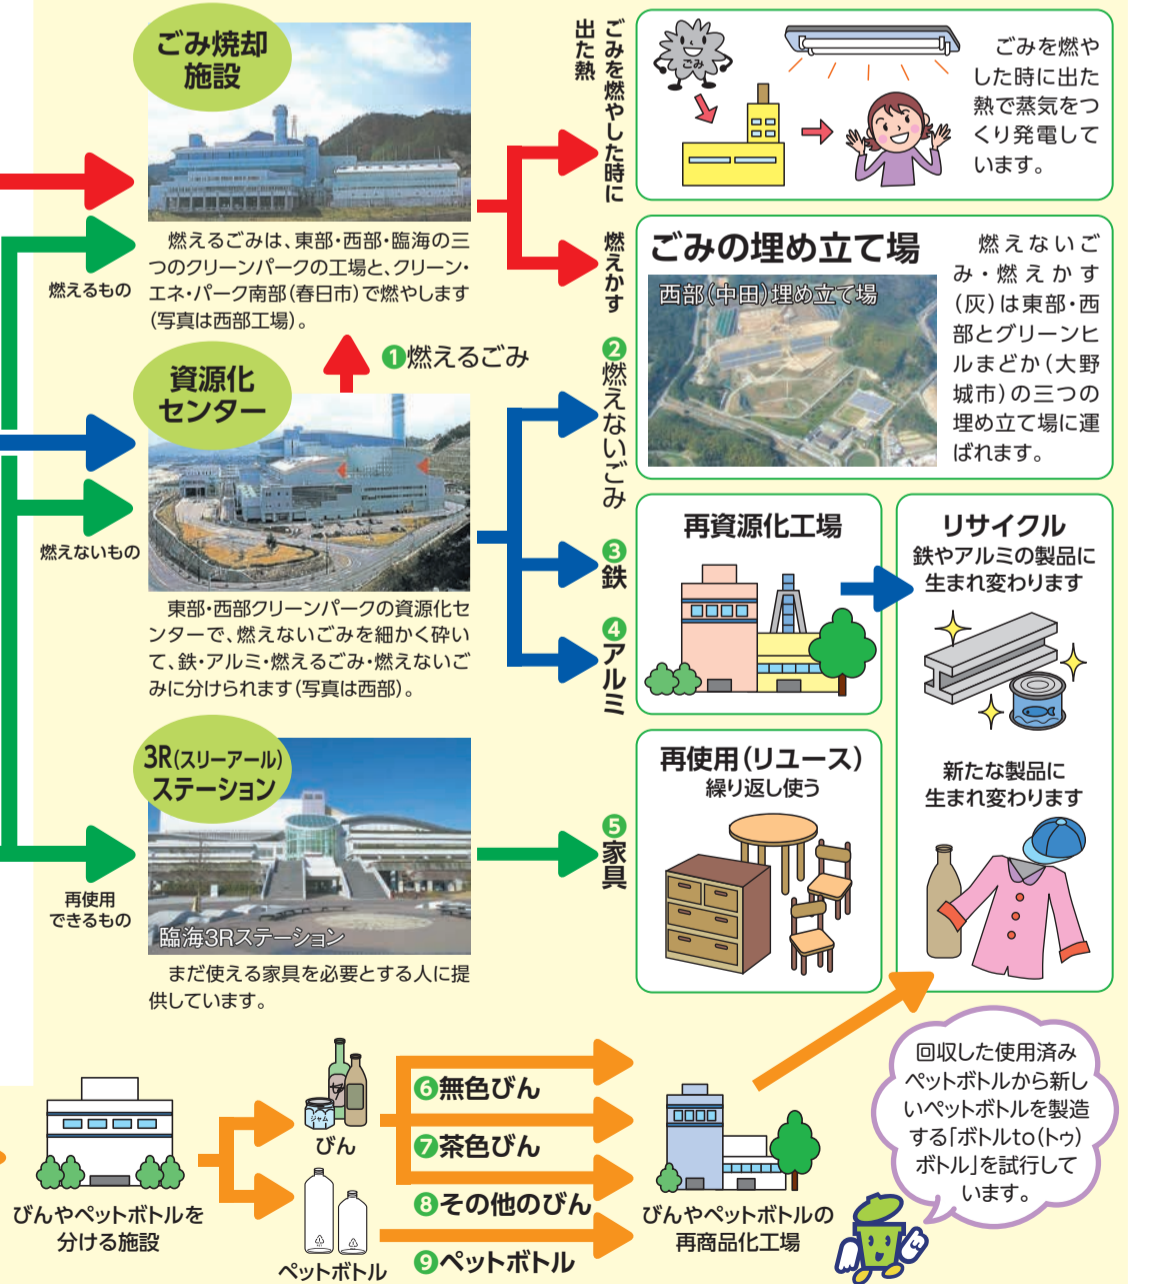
ごみ焼却施設

燃えるごみは、東部・西部・臨海の三つのクリーンパークの工場と、クリーン・エネ・パーク南部(春日市)で燃やします(写真は西部工場)。

燃えるもの

❶燃えるごみ

資源化センター

東部・西部クリーンパークの資源化センターで、燃えないごみを細かく砕いて、鉄・アルミ・燃えるごみ・燃えないごみに分けられます(写真は西部)。

燃えないもの

3R(スリーアール)ステーション

臨海3Rステーション

まだ使える家具を必要とする人に提供しています。

再使用できるもの

ごみを燃やした時に出た熱

ごみ

ごみを燃やした時に出た熱で蒸気をつくり発電しています。

燃えかす

ごみの埋め立て場

西部(中田)埋め立て場

燃えないごみ・燃えかす(灰)は東部・西部とグリーンヒルまどか(大野城市)の三つの埋め立て場に運ばれます。

❷燃えないごみ

❸鉄

❹アルミ

再資源化工場

リサイクル
鉄やアルミの製品に生まれ変わります

新たな製品に生まれ変わります

❺家具

再使用(リユース)
繰り返し使う

びんやペットボトルを分ける施設

びん

ペットボトル

❻無色びん

❼茶色びん

❽その他のびん

❾ペットボトル

びんやペットボトルの再商品化工場

回収した使用済みペットボトルから新しいペットボトルを製造する「ボトルto(トゥ)ボトル」を試行しています。